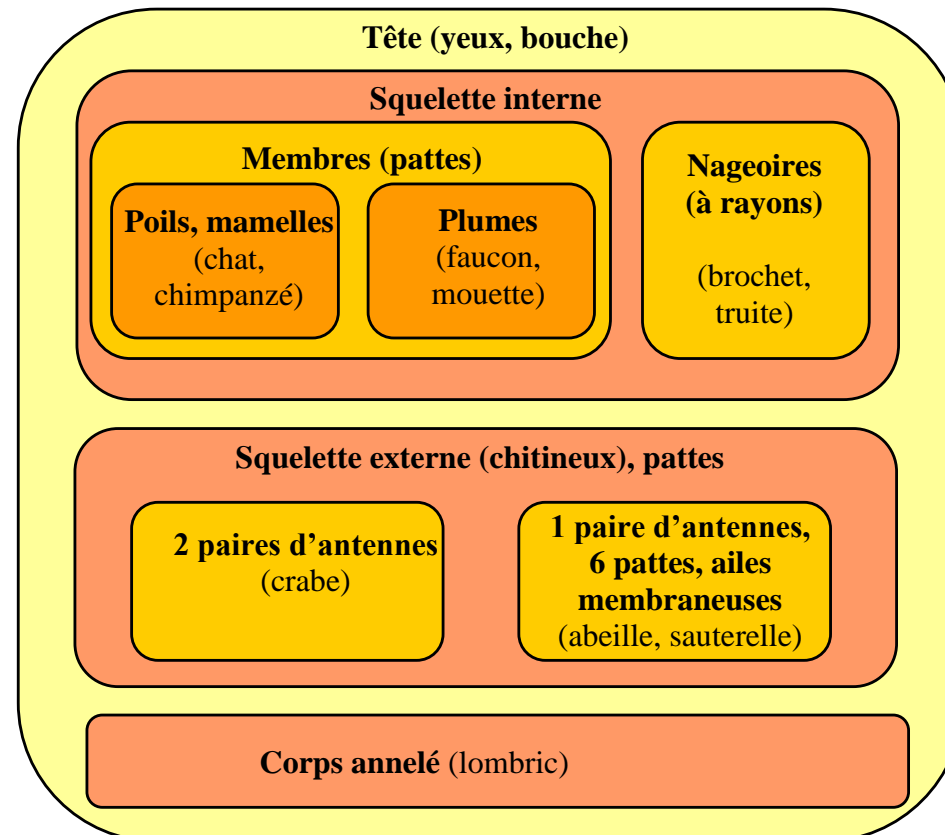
Tête (yeux, bouche)

Squelette interne

Membres (pattes)

Poils, mamelles
(chat, chimpanzé)

Plumes
(faucon, mouette)

Nageoires (à rayons)

(brochet, truite)

Squelette externe (chitineux), pattes

2 paires d'antennes
(crabe)

1 paire d'antennes, 6 pattes, ailes membraneuses
(abeille, sauterelle)

Corps annelé (lombric)